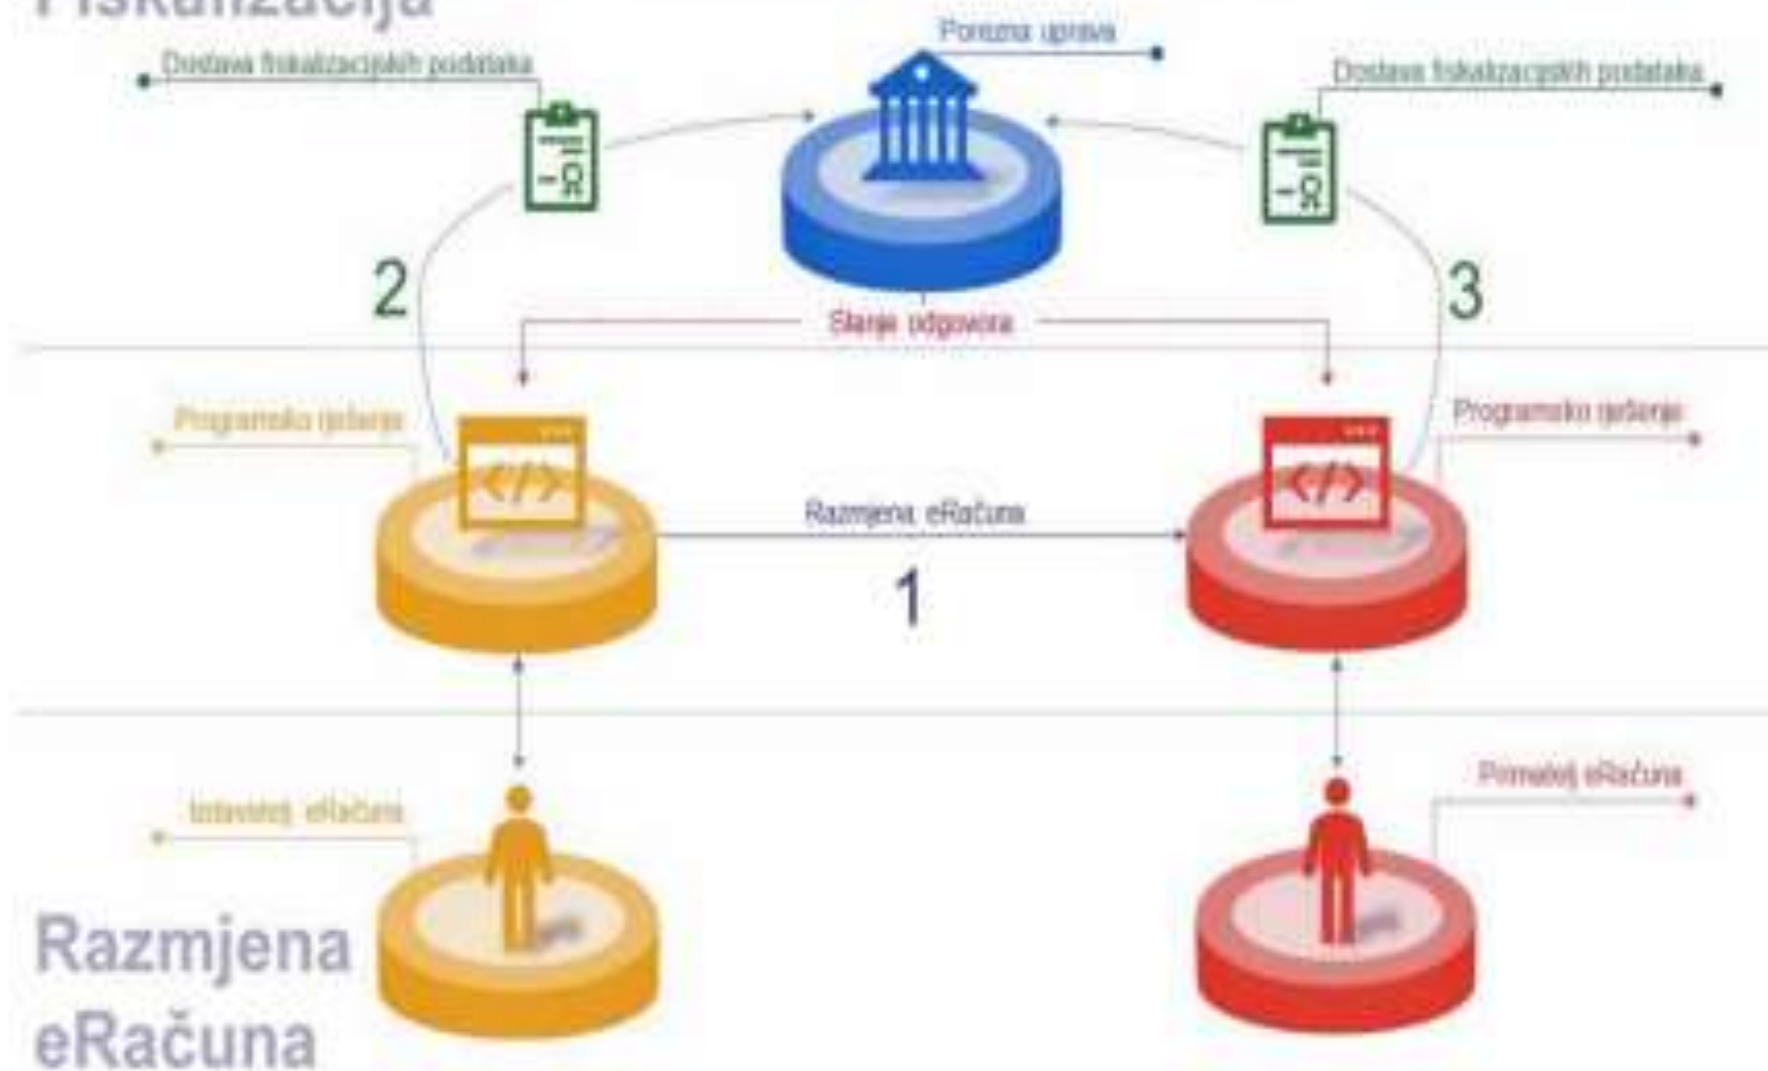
Fiskalizacija

Porezna uprava

Dostava fiskalizacijskih podataka

Dostava fiskalizacijskih podataka

2

3

Slanje odgovora

Programsko rješenje

Programsko rješenje

Razmjena eRačuna

1

Izdavatelj eRačuna

Primatelj eRačuna

Razmjena eRačuna